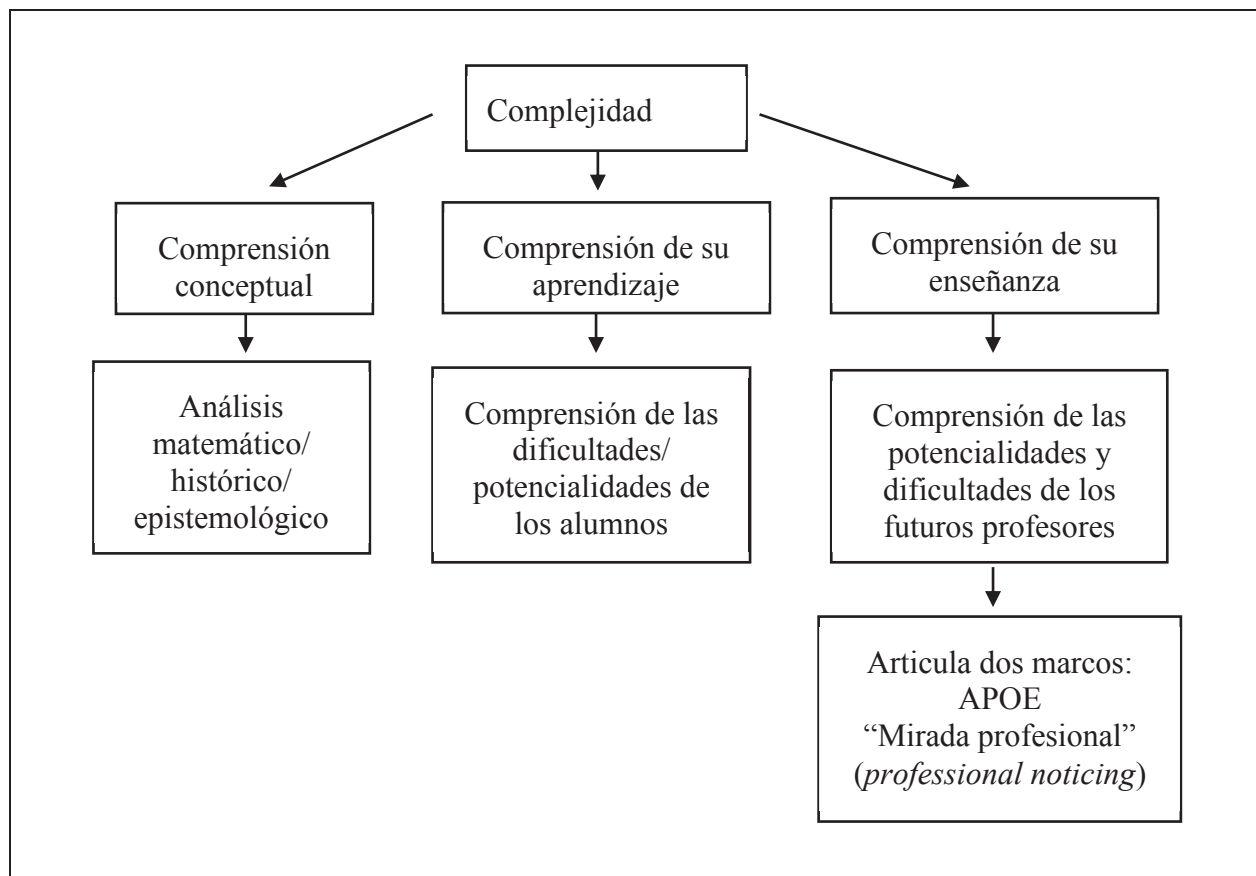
Complejidad

Comprensión conceptual

Comprensión de su aprendizaje

Comprensión de su enseñanza

Análisis matemático/ histórico/ epistemológico

Comprensión de las dificultades/ potencialidades de los alumnos

Comprensión de las potencialidades y dificultades de los futuros profesores

Articula dos marcos: APOE "Mirada profesional" (professional noticing)